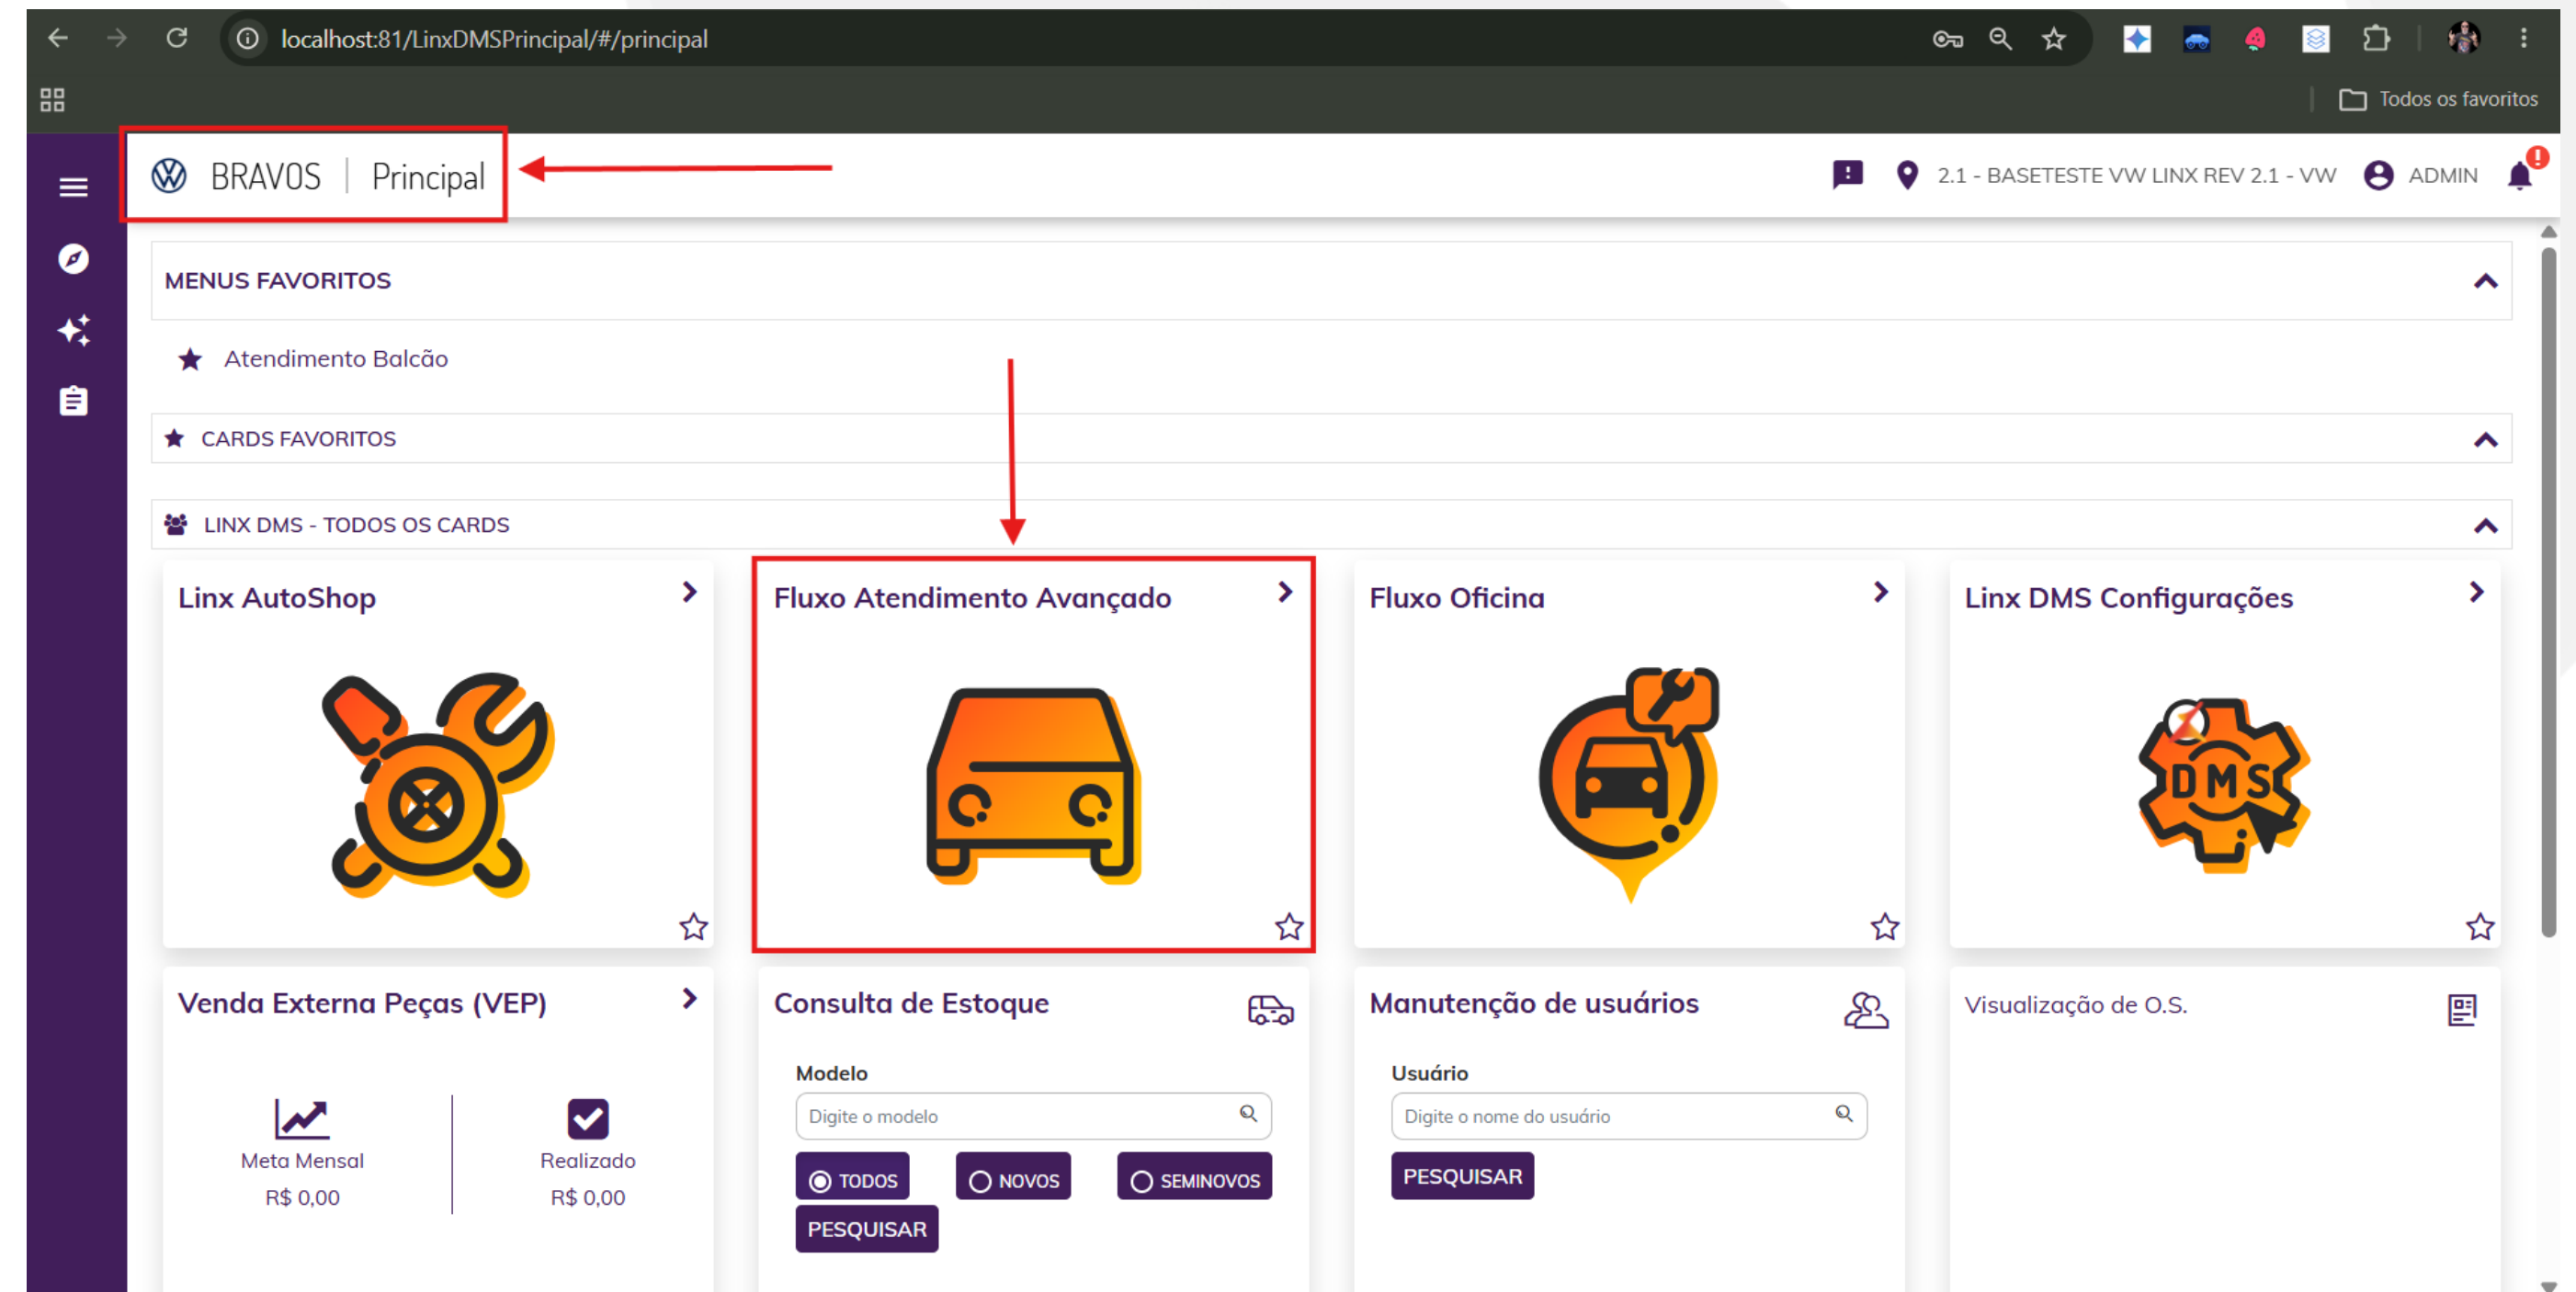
localhost:81/LinxDMSPrincipal/#/principal

Todos os favoritos

BRAVOS | Principal

2.1 - BASETESTE VW LINX REV 2.1 - VW   ADMIN

MENUS FAVORITOS

Atendimento Balcão

CARDS FAVORITOS

LINX DMS - TODOS OS CARDS

Linx AutoShop

Fluxo Atendimento Avançado

Fluxo Oficina

Linx DMS Configurações

DMS

Venda Externa Peças (VEP)

Meta Mensal
R$ 0,00

Realizado
R$ 0,00

Consulta de Estoque

Modelo
Digite o modelo

TODOS   NOVOS   SEMINOVOS

PESQUISAR

Manutenção de usuários

Usuário
Digite o nome do usuário

PESQUISAR

Visualização de O.S.